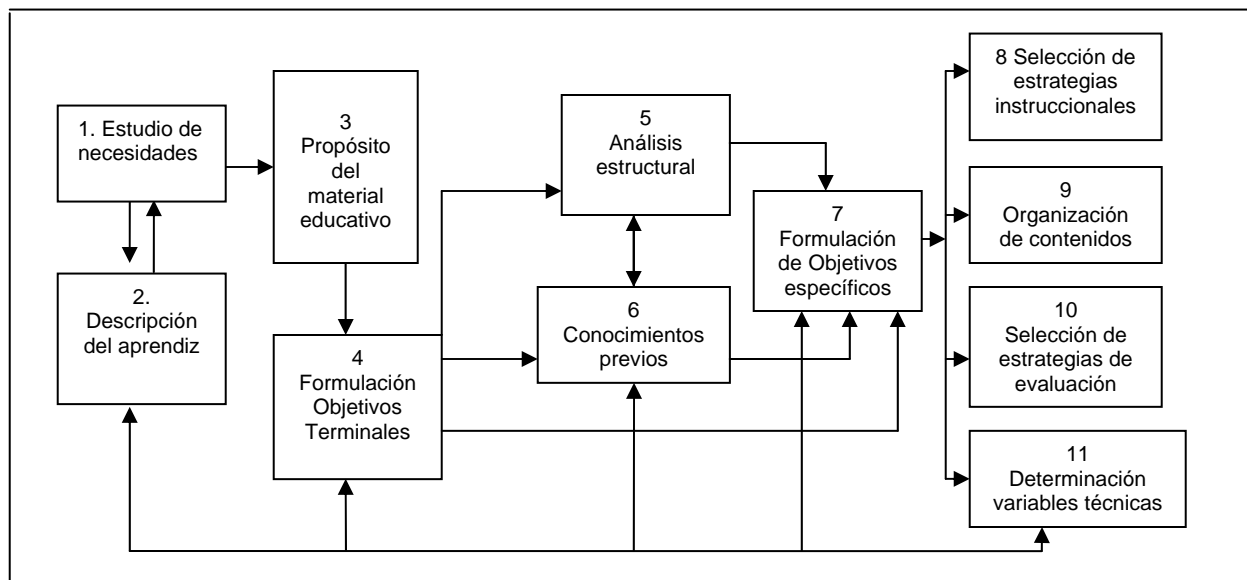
1. Estudio de necesidades

2. Descripción del aprendiz

3 Propósito del material educativo

4 Formulación Objetivos Terminales

5 Análisis estructural

6 Conocimientos previos

7 Formulación De Objetivos específicos

8 Selección de estrategias instruccionales

9 Organización de contenidos

10 Selección de estrategias de evaluación

11 Determinación variables técnicas